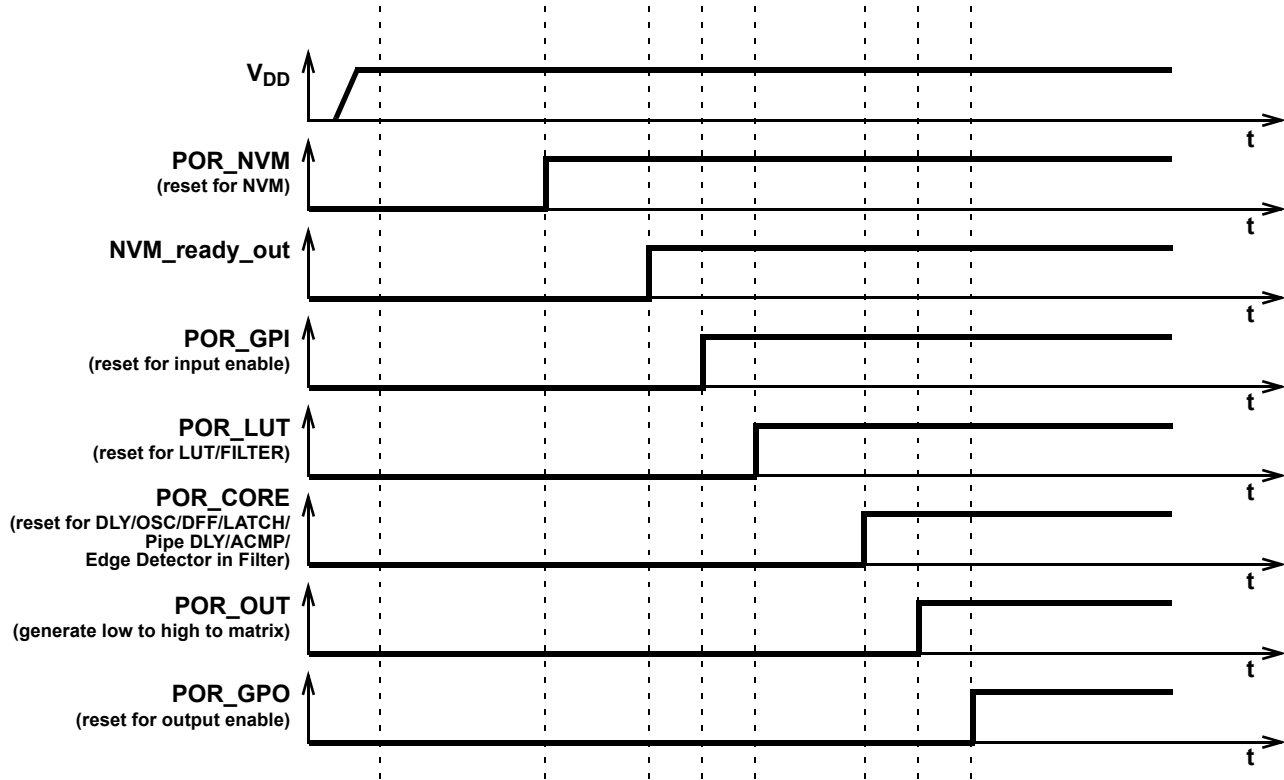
$V_{DD}$

t

POR_NVM
(reset for NVM)

t

NVM_ready_out

t

POR_GPI
(reset for input enable)

t

POR_LUT
(reset for LUT/FILTER)

t

POR_CORE
(reset for DLY/OSC/DFF/LATCH/ Pipe DLY/ACMP/ Edge Detector in Filter)

t

POR_OUT
(generate low to high to matrix)

t

POR_GPO
(reset for output enable)

t